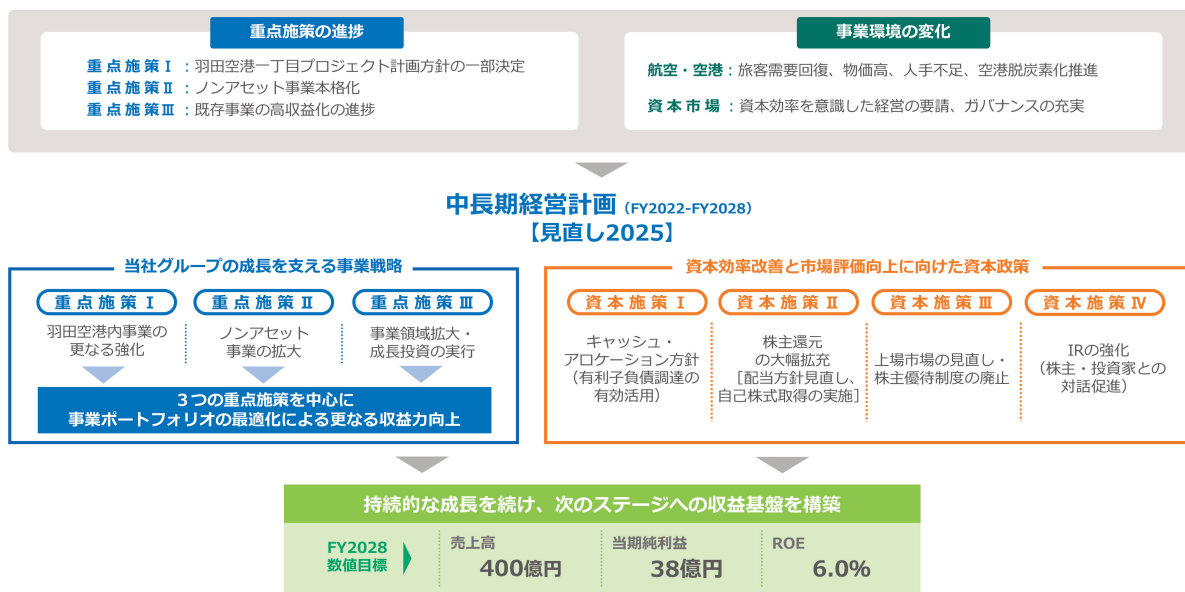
重点施策の進捗

重点施策Ⅰ：羽田空港一丁目プロジェクト計画方針の一部決定
重点施策Ⅱ：ノンアセット事業本格化
重点施策Ⅲ：既存事業の高収益化の進捗

事業環境の変化

航空・空港：旅客需要回復、物価高、人手不足、空港脱炭素化推進

資本市場：資本効率を意識した経営の要請、ガバナンスの充実

中長期経営計画 (FY2022-FY2028)
【見直し2025】

当社グループの成長を支える事業戦略

重点施策Ⅰ
羽田空港内事業の更なる強化

重点施策Ⅱ
ノンアセット事業の拡大

重点施策Ⅲ
事業領域拡大・成長投資の実行

３つの重点施策を中心に
事業ポートフォリオの最適化による更なる収益力向上

資本効率改善と市場評価向上に向けた資本政策

資本施策Ⅰ
キャッシュ・アロケーション方針（有利子負債調達の有効活用）

資本施策Ⅱ
株主還元の大幅拡充［配当方針見直し、自己株式取得の実施］

資本施策Ⅲ
上場市場の見直し・株主優待制度の廃止

資本施策Ⅳ
IRの強化（株主・投資家との対話促進）

持続的な成長を続け、次のステージへの収益基盤を構築

FY2028
数値目標

| 売上高 | 当期純利益 | ROE |
|---|---|---|
| 400億円 | 38億円 | 6.0% |